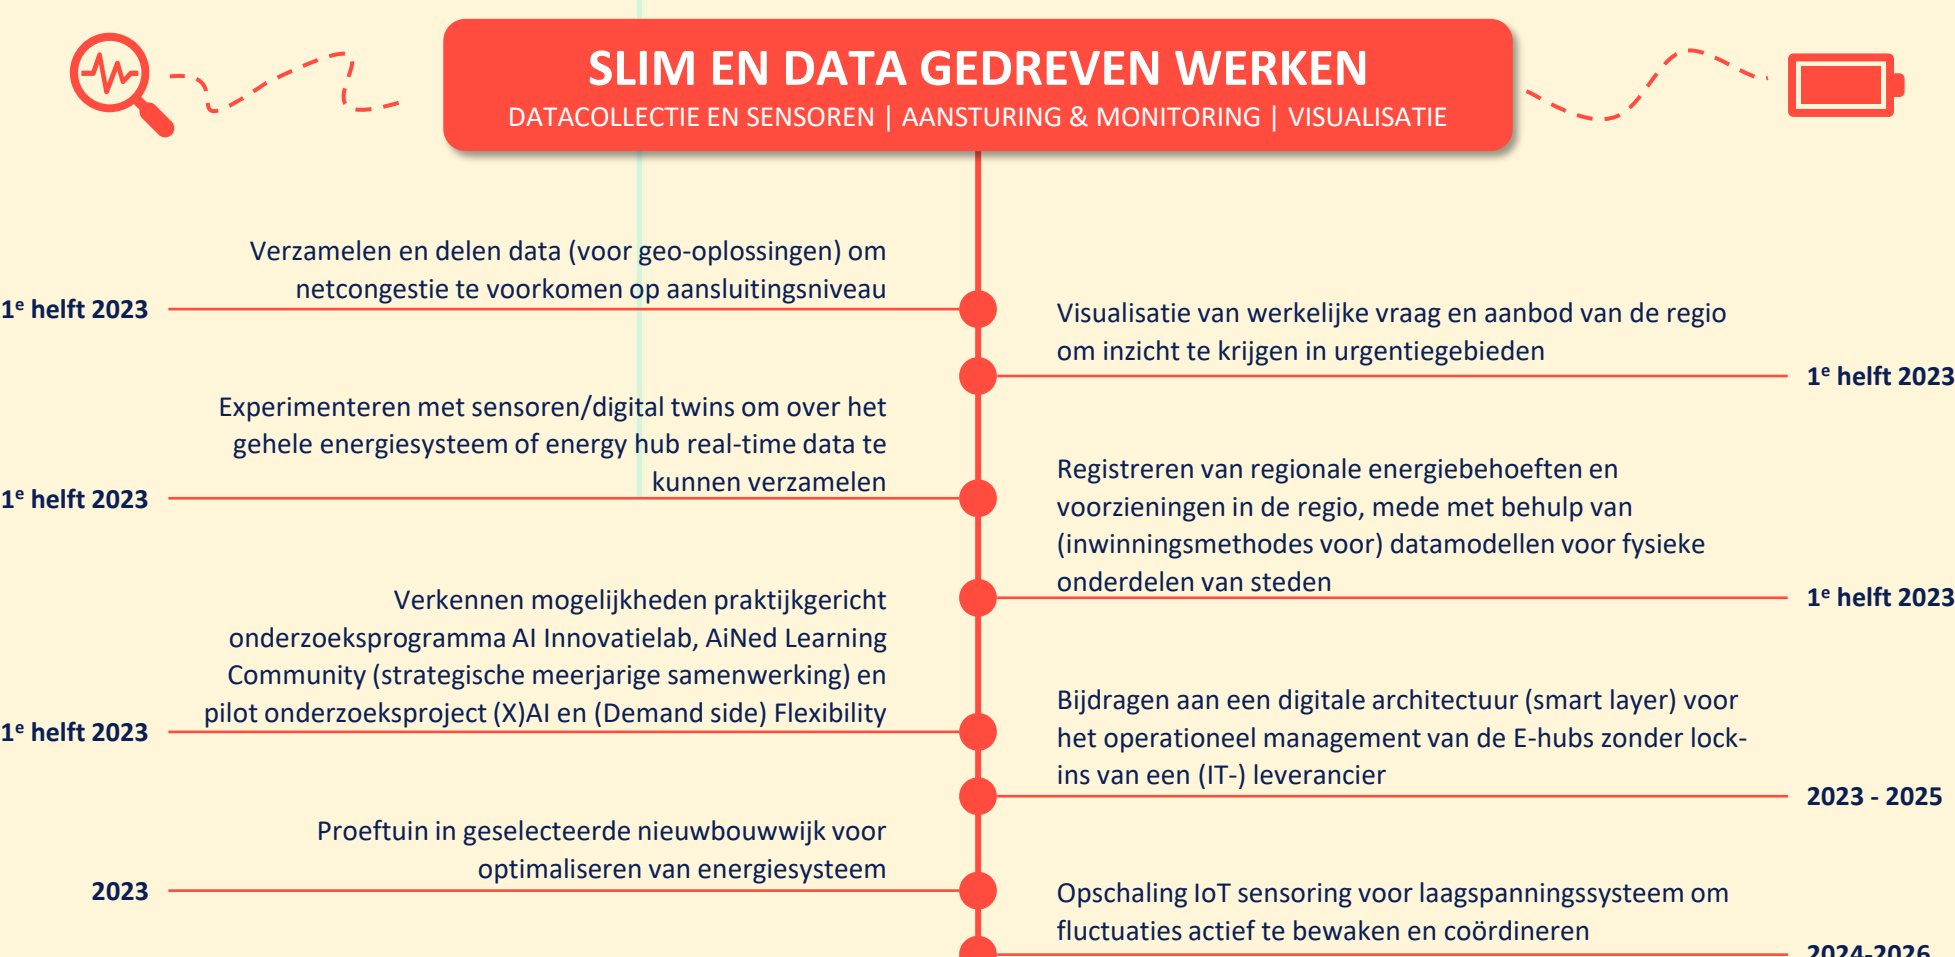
SLIM EN DATA GEDREVEN WERKEN
DATACOLLECTIE EN SENSOREN | AANSTURING & MONITORING | VISUALISATIE

Verzamelen en delen data (voor geo-oplossingen) om netcongestie te voorkomen op aansluitingsniveau

1$^e$ helft 2023

Visualisatie van werkelijke vraag en aanbod van de regio om inzicht te krijgen in urgentiegebieden

1$^e$ helft 2023

Experimenteren met sensoren/digital twins om over het gehele energiesysteem of energy hub real-time data te kunnen verzamelen

1$^e$ helft 2023

Registreren van regionale energiebehoeften en voorzieningen in de regio, mede met behulp van (inwinningsmethodes voor) datamodellen voor fysieke onderdelen van steden

1$^e$ helft 2023

Verkennen mogelijkheden praktijkgericht onderzoeksprogramma AI Innovatielab, AiNed Learning Community (strategische meerjarige samenwerking) en pilot onderzoeksproject (X)AI en (Demand side) Flexibility

1$^e$ helft 2023

Bijdragen aan een digitale architectuur (smart layer) voor het operationeel management van de E-hubs zonder lock-ins van een (IT-) leverancier

2023 - 2025

Proeftuin in geselecteerde nieuwbouwwijk voor optimaliseren van energiesysteem

2023

Opschaling IoT sensoring voor laagspanningssysteem om fluctuaties actief te bewaken en coördineren

2024-2026